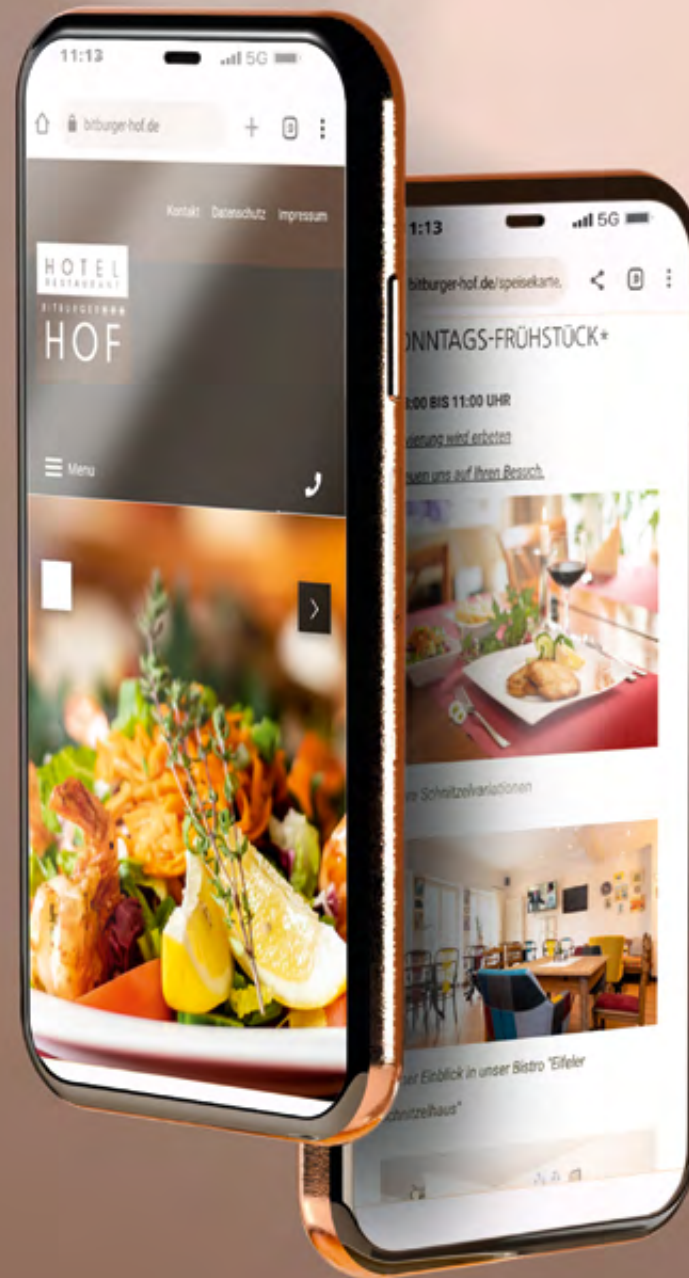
11:13
5G
bitburger-hof.de
Kontakt Datenschutz Impressum
HOTEL RESTAURANT
BITBURGER HOF
HOF
Menu

1:13
5G
bitburger-hof.de/speisekarte
ONNTAGS-FRÜHSTÜCK*
:00 BIS 11:00 UHR
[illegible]ldung wird erbeten
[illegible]uen uns auf Ihren Besuch.
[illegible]re Schnitzelvariationen
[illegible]ner Einblick in unser Bistro "Eifeler
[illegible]hnitzelhaus"